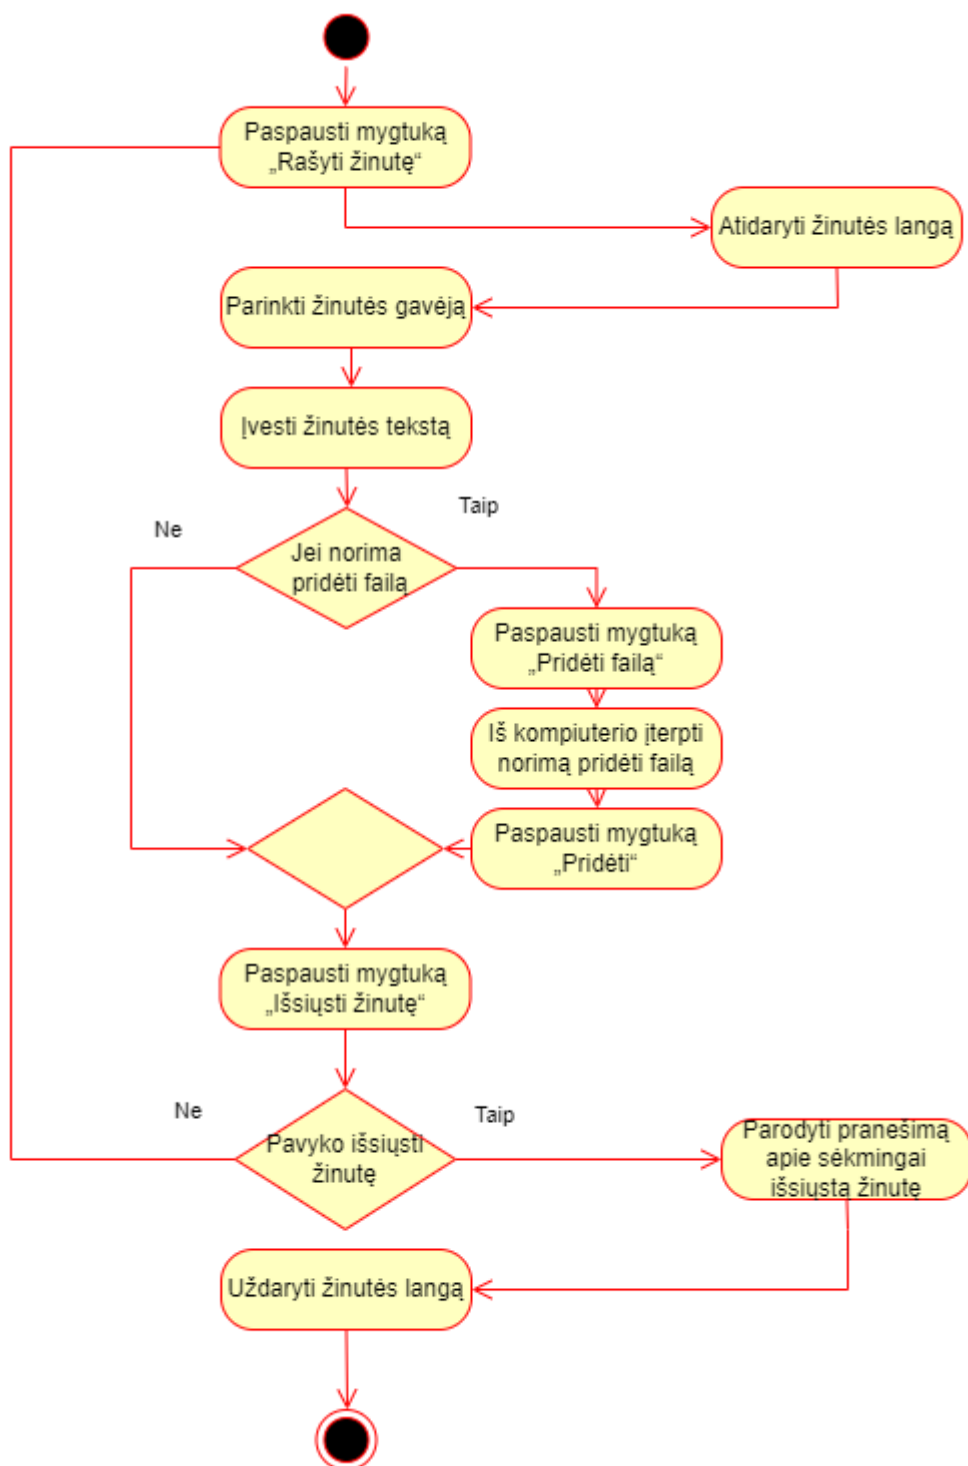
Paspausti mygtuką „Rašyti žinutę“

Atidaryti žinutės langą

Parinkti žinutės gavėją

Įvesti žinutės tekstą

Ne

Taip

Jei norima pridėti failą

Paspausti mygtuką „Pridėti failą“

Iš kompiuterio įterpti norimą pridėti failą

Paspausti mygtuką „Pridėti“

Paspausti mygtuką „Išsiųsti žinutę“

Ne

Taip

Pavyko išsiųsti žinutę

Parodyti pranešimą apie sėkmingai išsiųstą žinutę

Uždaryti žinutės langą